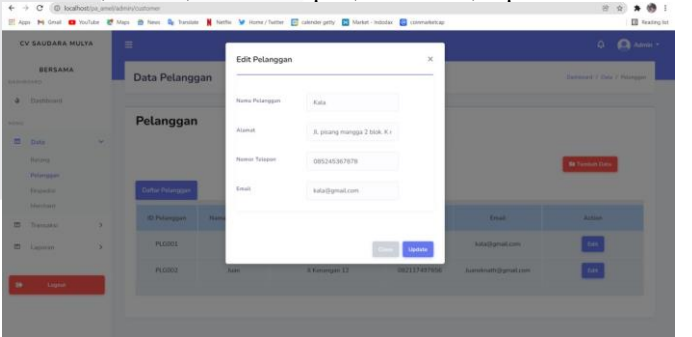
localhost/pa_amel/admin/customer

Apps Gmail YouTube Maps News Translate Netflix Home / Twitter calender getty Market - Indodax coinmarketcap

Reading list

CV SAUDARA MULYA BERSAMA

Dashboard

Data

Barang

Pelanggan

Ekspedisi

Merchant

Transaksi

Laporan

Logout

Data Pelanggan

Dashboard / Data / Pelanggan

Admin

Pelanggan

Tambah Data

Daftar Pelanggan

| ID Pelanggan | Nama | Alamat | Nomor Telepon | Email | Action |
|---|---|---|---|---|---|
| PLG001 | | | | kata@gmail.com | Edit |
| PLG002 | Sabi | Jl Kenangan 17 | 082117497856 | buendimath@gmail.com | Edit |

Edit Pelanggan ×

Nama Pelanggan Kata

Alamat Jl. pisang mangga 2 blok. K

Nomor Telepon 085245367878

Email kata@gmail.com

Close Update